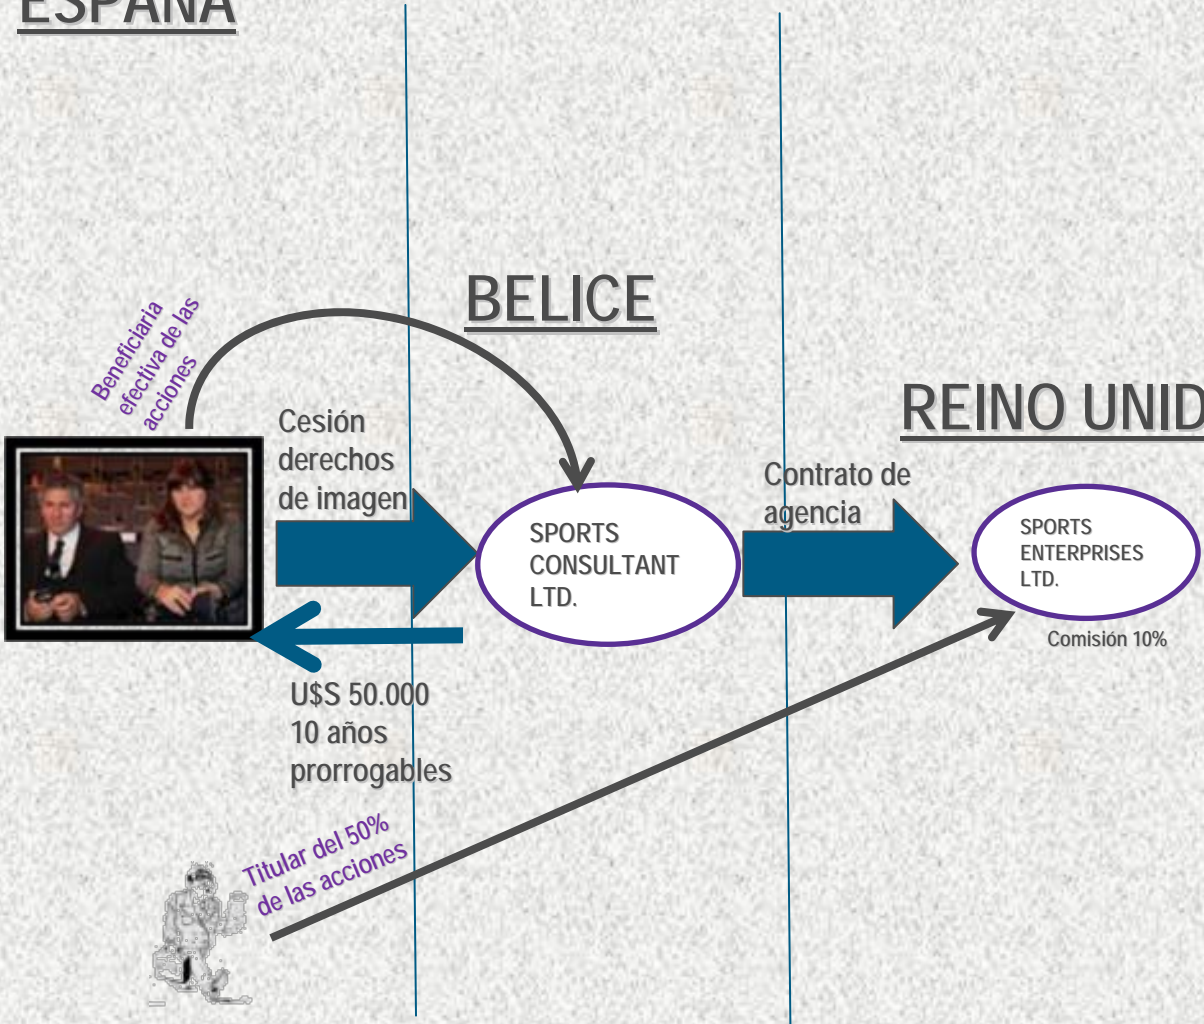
ESPAÑA

BELICE

REINO UNID

Beneficiaria efectiva de las acciones

Cesión derechos de imagen

SPORTS CONSULTANT LTD.

Contrato de agencia

SPORTS ENTERPRISES LTD.

Comisión 10%

U$S 50.000
10 años
prorrogables

Titular del 50% de las acciones